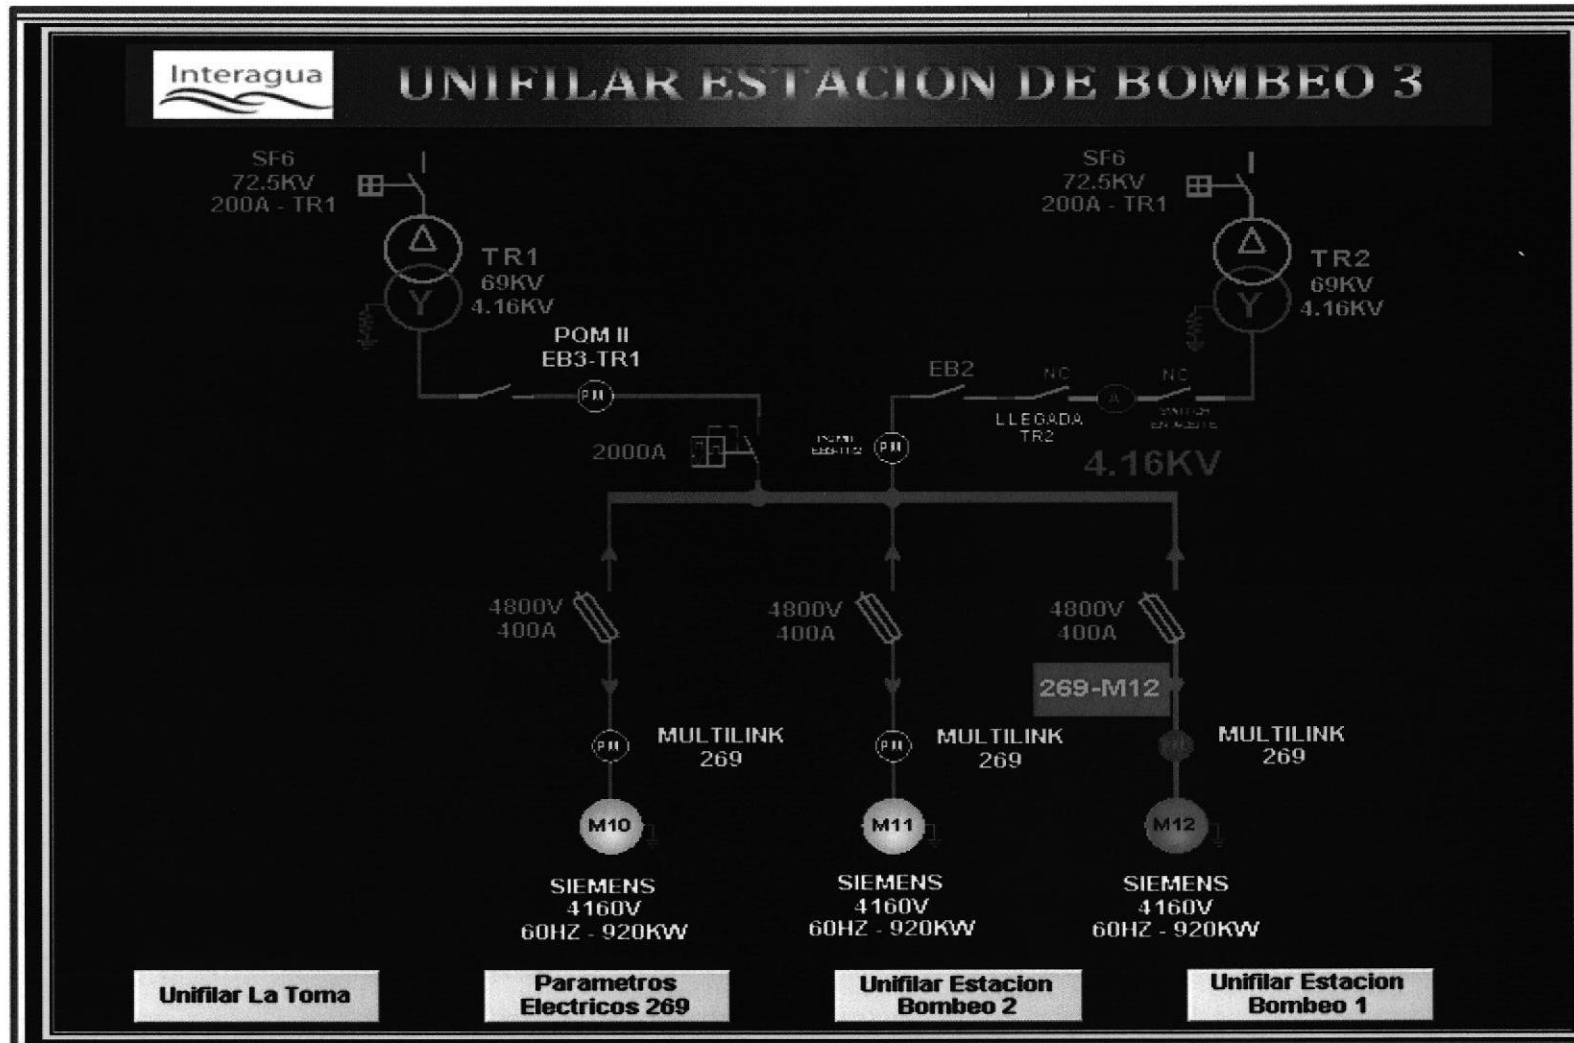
Interagua

UNIFILAR ESTACION DE BOMBEO 3

SF6
72.5KV
200A - TR1

TR1
69KV
4.16KV

SF6
72.5KV
200A - TR1

TR2
69KV
4.16KV

PQM II
EB3-TR1

PM

EB2

NC

A

NC

LLEGADA
TR2

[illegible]

2000A

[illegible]

PM

4.16KV

4800V
400A

4800V
400A

4800V
400A

269-M12

PM

MULTILINK
269

PM

MULTILINK
269

MULTILINK
269

M10

SIEMENS
4160V
60HZ - 920KW

M11

SIEMENS
4160V
60HZ - 920KW

M12

SIEMENS
4160V
60HZ - 920KW

Unifilar La Toma

Parametros
Electricos 269

Unifilar Estacion
Bombeo 2

Unifilar Estacion
Bombeo 1